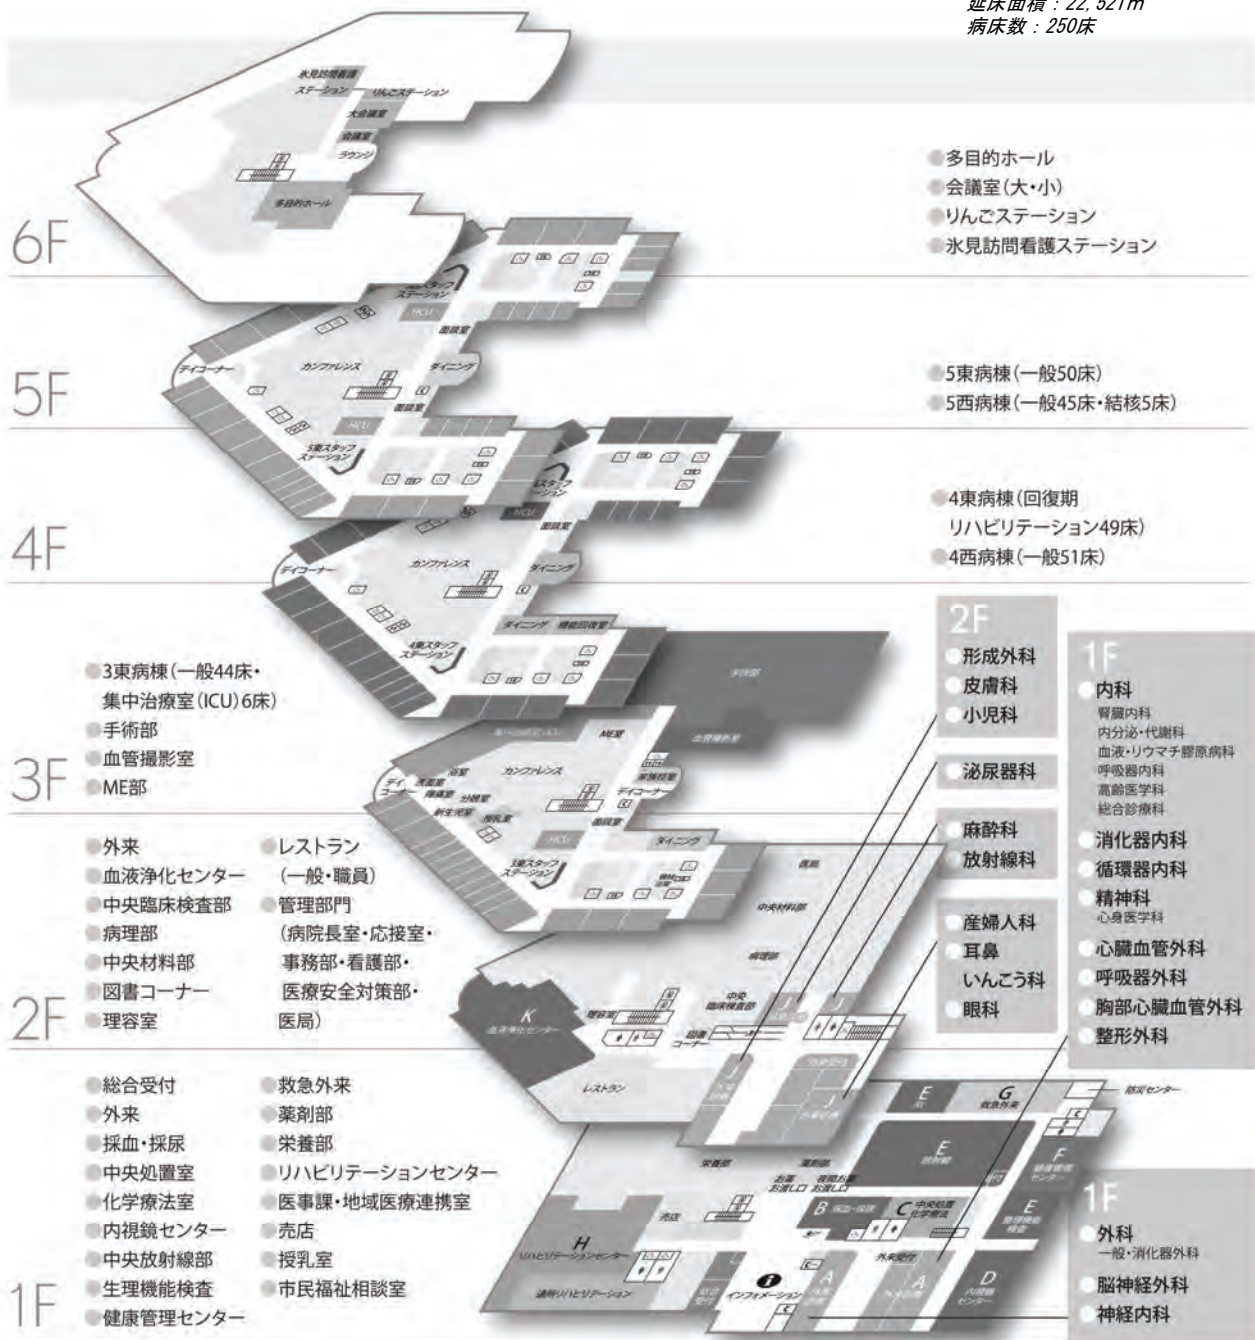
延床面積：22,521m
病床数：250床

氷見訪問看護ステーション
りんごステーション
大会議室
会議室
ラウンジ
多目的ホール

6F

多目的ホール
会議室(大・小)
りんごステーション
氷見訪問看護ステーション

5F

ステーション
HCU
面談室
デイコーナー
カンファレンス
ダイニング
HCU
面談室
5東スタッフステーション

5東病棟(一般50床)
5西病棟(一般45床・結核5床)

4F

ステーション
HCU
面談室
デイコーナー
カンファレンス
ダイニング
ダイニング
機能回復室
4東スタッフステーション

4東病棟(回復期リハビリテーション49床)
4西病棟(一般51床)

3F

3東病棟(一般44床・集中治療室(ICU)6床)
手術部
血管撮影室
ME部

手術部
ME室
血管撮影室
カンファレンス
デイコーナー
家族控室
デイコーナー
HCU
面談室
ダイニング
3東スタッフステーション
中央材料部

2F

外来
血液浄化センター
中央臨床検査部
病理部
中央材料部
図書コーナー
理容室

レストラン
(一般・職員)
管理部門
(病院長室・応接室・事務部・看護部・医療安全対策部・医局)

K
血液浄化センター
理容室
中央臨床検査部
図書コーナー
病理部
レストラン
J

2F
形成外科
皮膚科
小児科
泌尿器科
麻酔科
放射線科
産婦人科
耳鼻いんこう科
眼科

1F
内科
腎臓内科
内分泌・代謝科
血液・リウマチ膠原病科
呼吸器内科
高齢医学科
総合診療科
消化器内科
循環器内科
精神科
心身医学科
心臓血管外科
呼吸器外科
胸部心臓血管外科
整形外科

1F

総合受付
外来
採血・採尿
中央処置室
化学療法室
内視鏡センター
中央放射線部
生理機能検査
健康管理センター

救急外来
薬剤部
栄養部
リハビリテーションセンター
医事課・地域医療連携室
売店
授乳室
市民福祉相談室

E
G
救急外来
防災センター
E
放射線
F
健康管理センター
E
生理機能検査
栄養部
薬剤部
お薬お渡し口
夜間お薬お渡し口
売店
H
リハビリテーションセンター
通所リハビリテーション
B
採血・採尿
C
中央処置 化学療法
外来受付
インフォメーション
A
A
D
内視鏡センター

1F
外科
一般・消化器外科
脳神経外科
神経内科